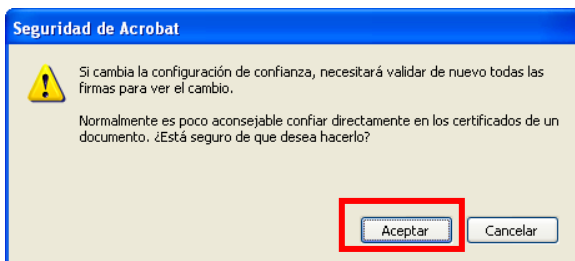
Seguridad de Acrobat

Si cambia la configuración de confianza, necesitará validar de nuevo todas las firmas para ver el cambio.

Normalmente es poco aconsejable confiar directamente en los certificados de un documento. ¿Está seguro de que desea hacerlo?

Aceptar

Cancelar